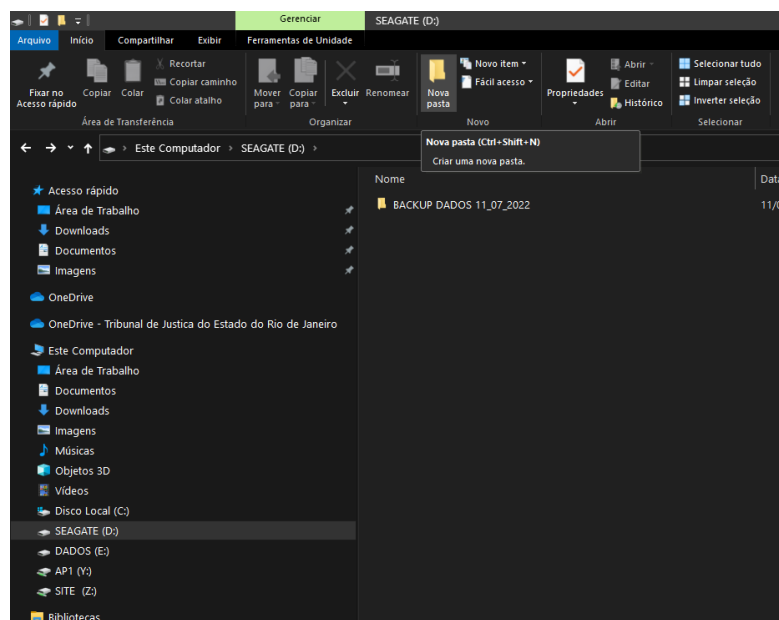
Gerenciar SEAGATE (D:)

Arquivo Início Compartilhar Exibir Ferramentas de Unidade

Fixar no Acesso rápido Copiar Colar Recortar Copiar caminho Colar atalho
Área de Transferência

Mover para Copiar para Excluir Renomear
Organizar

Nova pasta Novo item Fácil acesso
Novo

Propriedades Abrir Editar Histórico
Abrir

Selecionar tudo Limpar seleção Inverter seleção
Selecionar

Nova pasta (Ctrl+Shift+N)
Criar uma nova pasta.

Este Computador > SEAGATE (D:) >

Acesso rápido
Área de Trabalho
Downloads
Documentos
Imagens
OneDrive
OneDrive - Tribunal de Justica do Estado do Rio de Janeiro
Este Computador
Área de Trabalho
Documentos
Downloads
Imagens
Músicas
Objetos 3D
Vídeos
Disco Local (C:)
SEAGATE (D:)
DADOS (E:)
AP1 (Y:)
SITE (Z:)
Bibliotecas

Nome Data
BACKUP DADOS 11_07_2022 11/0